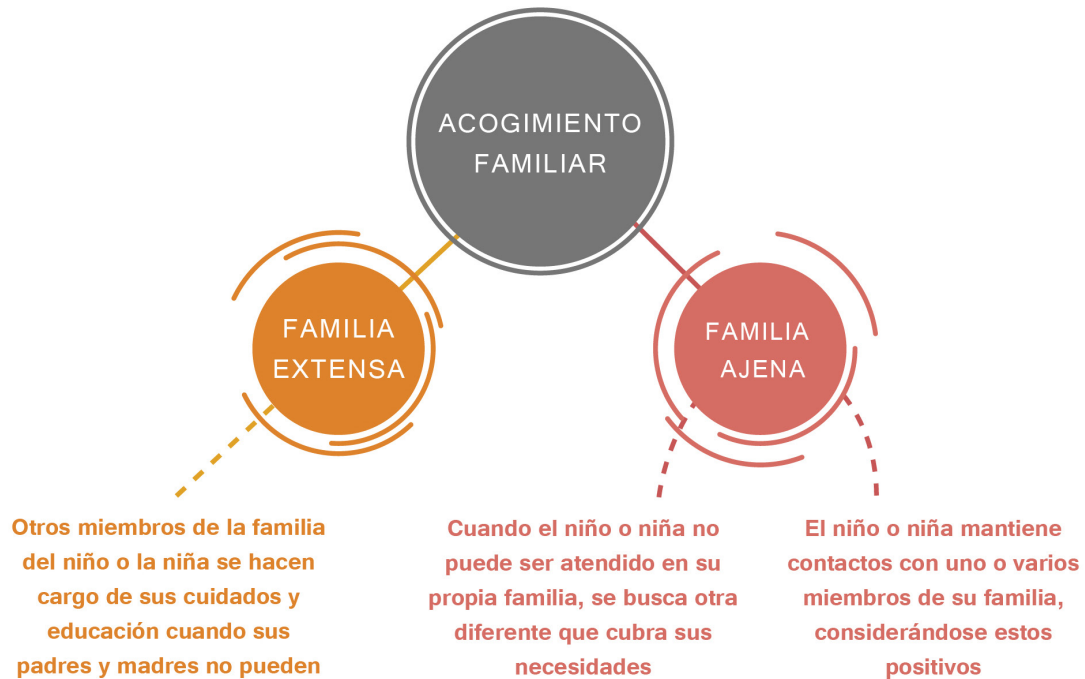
ACOGIMIENTO FAMILIAR

FAMILIA EXTENSA

FAMILIA AJENA

Otros miembros de la familia del niño o la niña se hacen cargo de sus cuidados y educación cuando sus padres y madres no pueden

Cuando el niño o niña no puede ser atendido en su propia familia, se busca otra diferente que cubra sus necesidades

El niño o niña mantiene contactos con uno o varios miembros de su familia, considerándose estos positivos